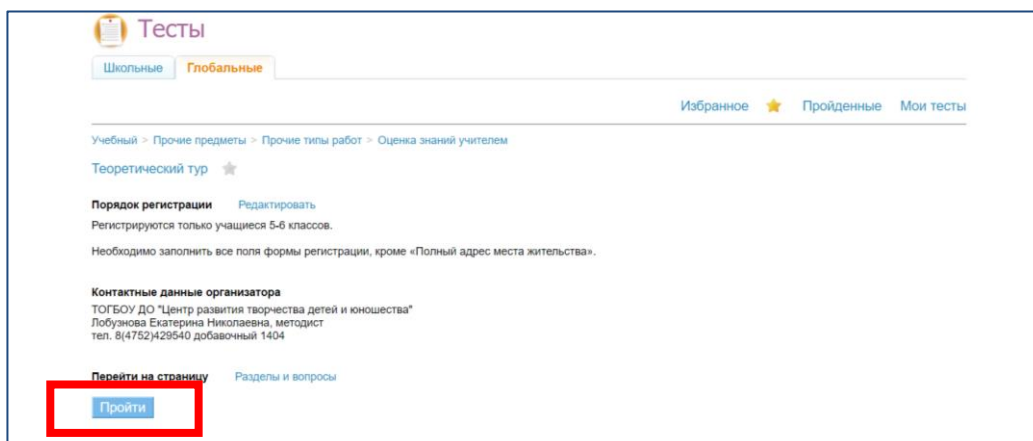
Тесты

Школьные Глобальные

Избранное Пройденные Мои тесты

Учебный > Прочие предметы > Прочие типы работ > Оценка знаний учителем

Теоретический тур

Порядок регистрации Редактировать

Регистрируются только учащиеся 5-6 классов.

Необходимо заполнить все поля формы регистрации, кроме «Полный адрес места жительства».

Контактные данные организатора

ТОГБОУ ДО "Центр развития творчества детей и юношества"
Лобузнова Екатерина Николаевна, методист
тел. 8(4752)429540 добавочный 1404

Перейти на страницу Разделы и вопросы

Пройти